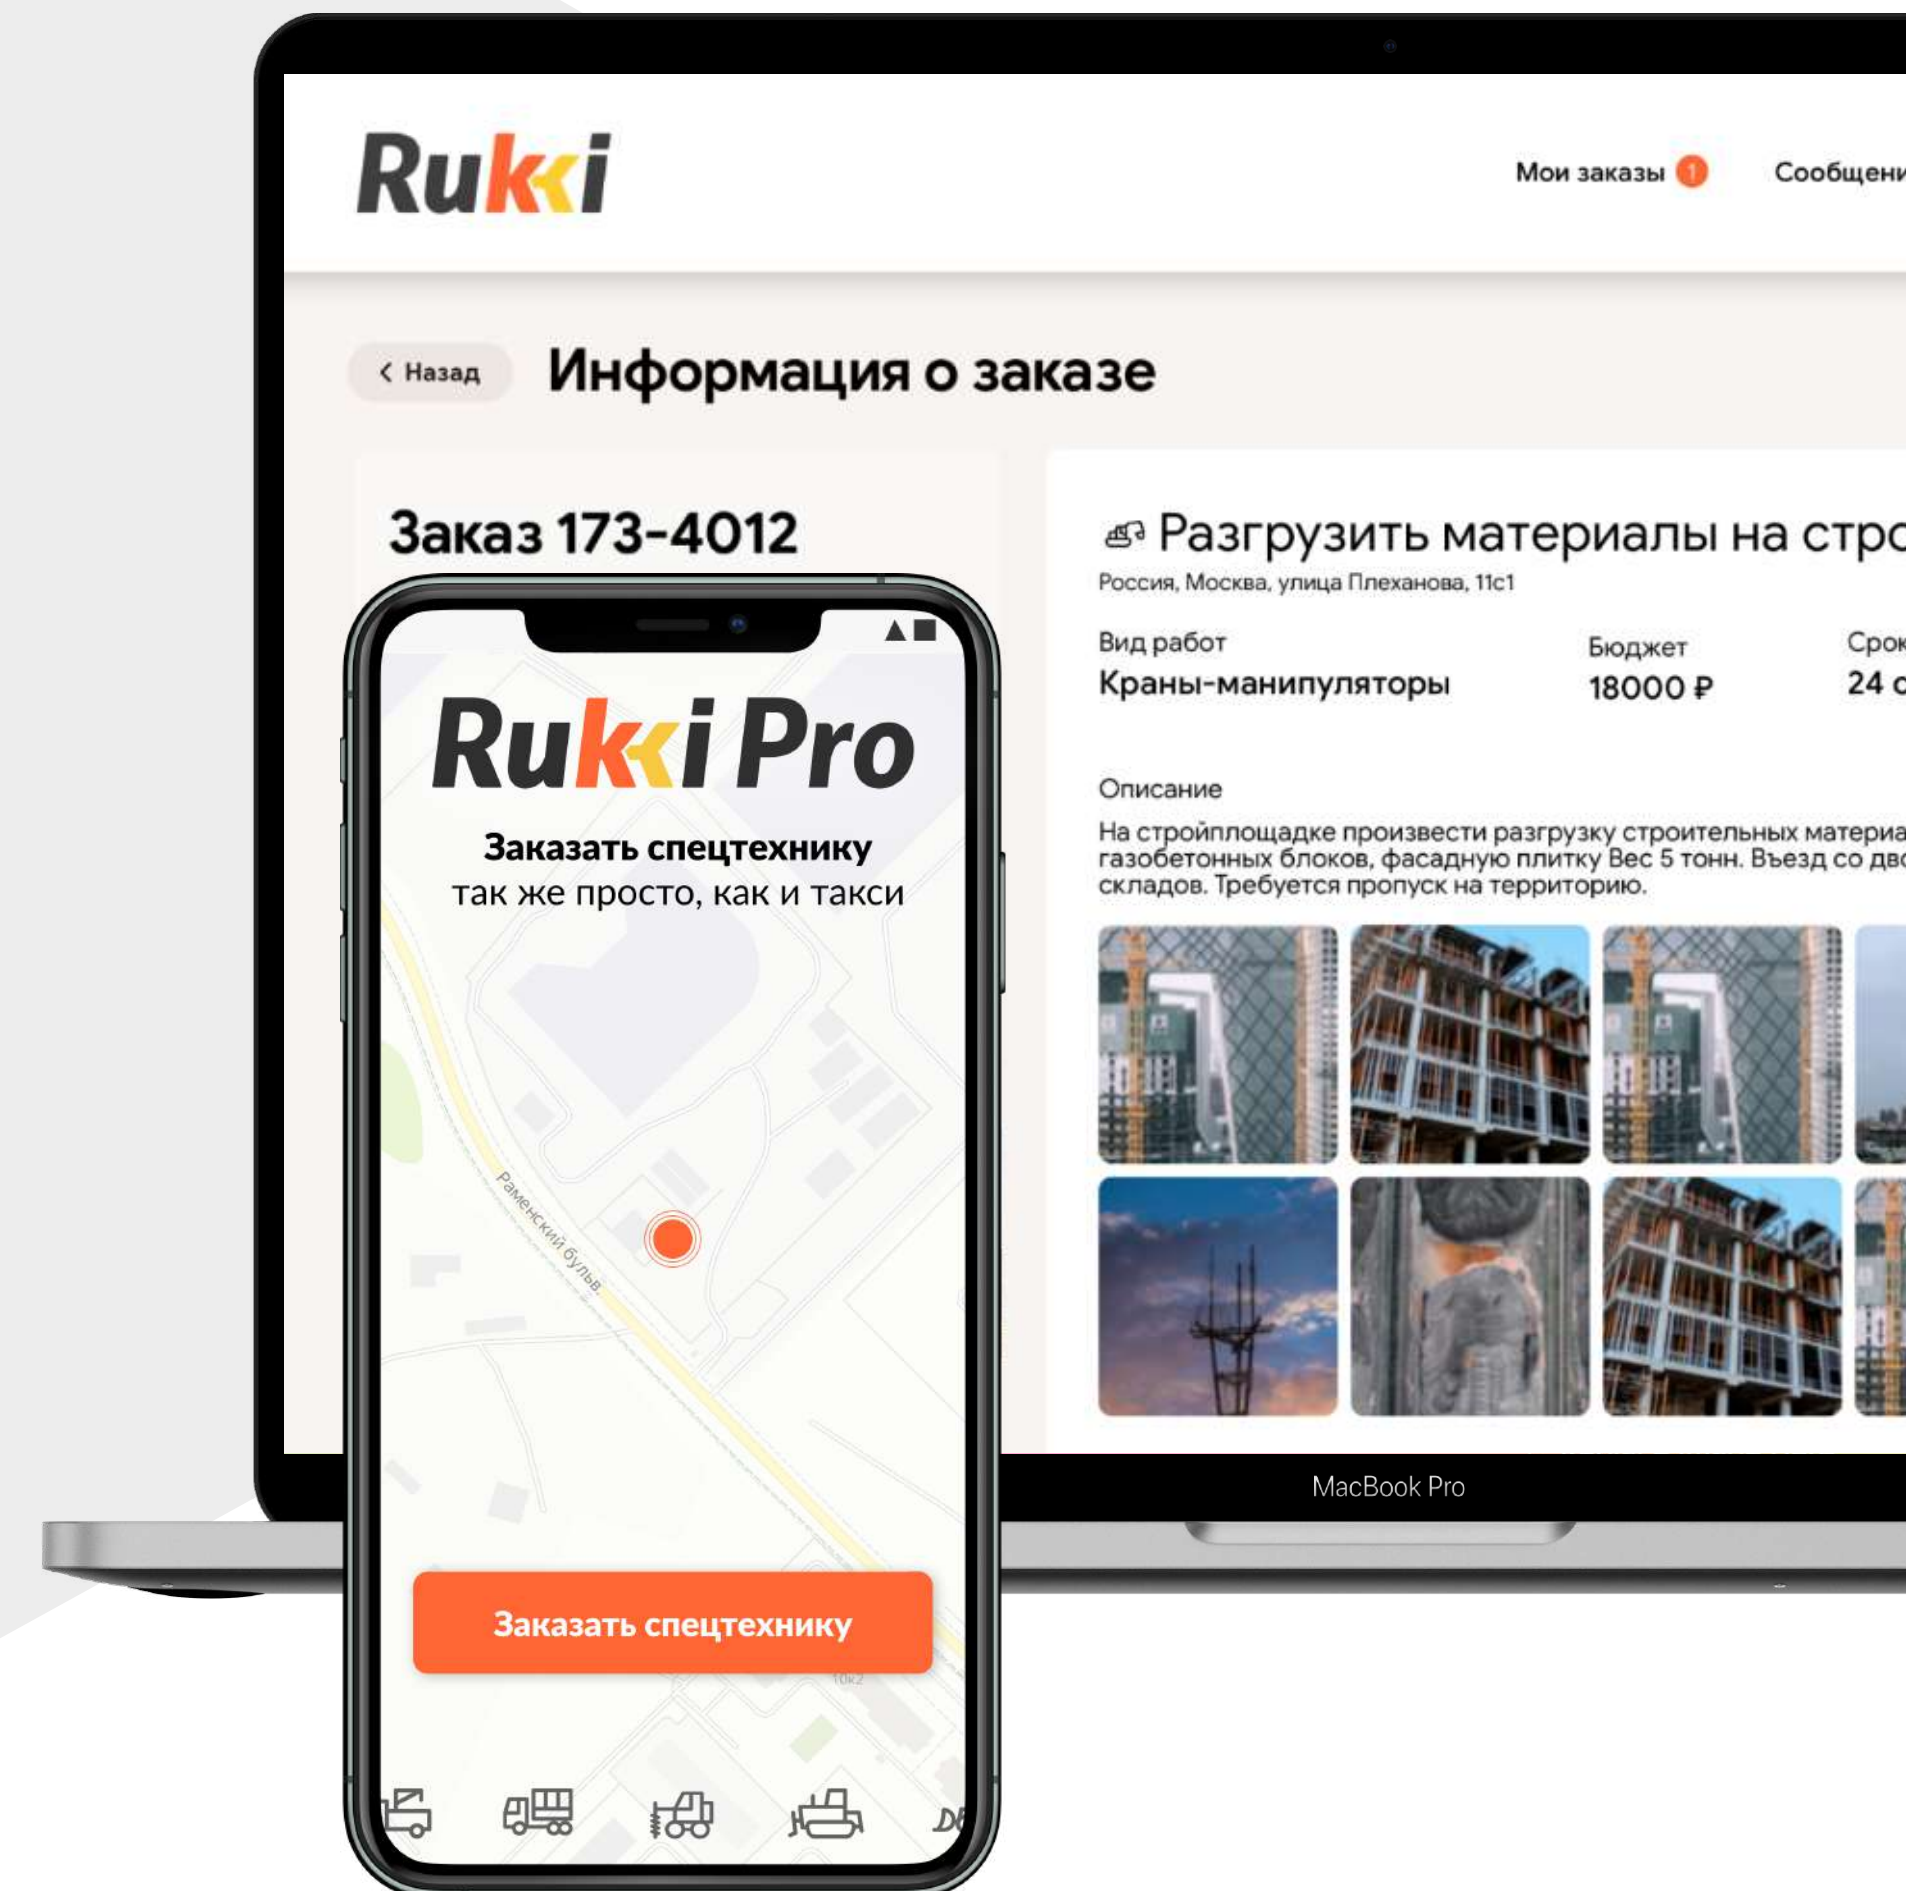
Rukki

Мои заказы 1 Сообщени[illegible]

< Назад Информация о заказе

Заказ 173-4012

Разгрузить материалы на стро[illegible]

Россия, Москва, улица Плеханова, 11с1

Вид работ
Краны-манипуляторы

Бюджет
18000 ₽

Срок
24 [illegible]

Описание

На стройплощадке произвести разгрузку строительных материа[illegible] газобетонных блоков, фасадную плитку Вес 5 тонн. Въезд со дво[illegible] складов. Требуется пропуск на территорию.

MacBook Pro

Rukki Pro

Заказать спецтехнику
так же просто, как и такси

Раменский бульв.

Заказать спецтехнику